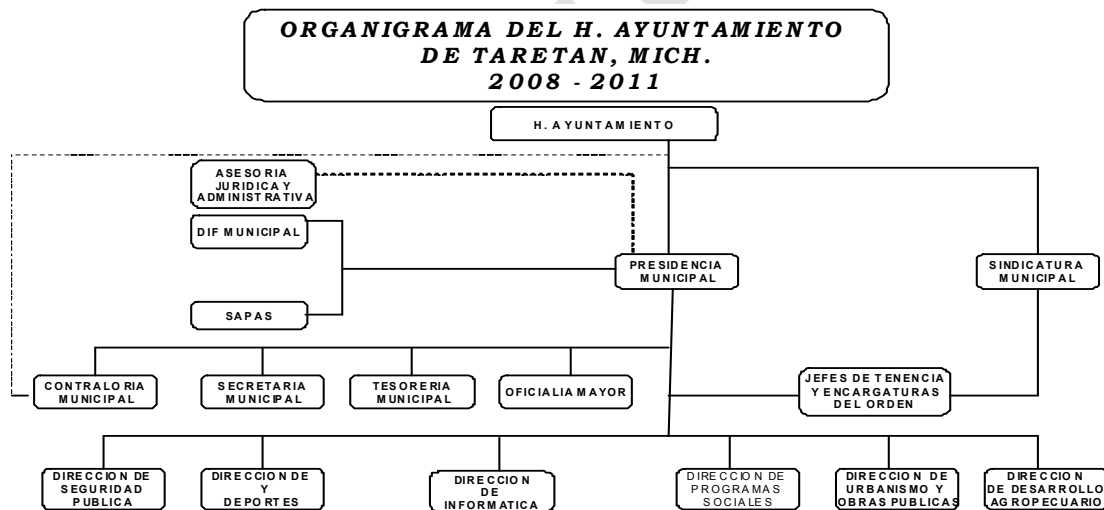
ORGANIGRAMA DEL H. AYUNTAMIENTO DE TARETAN, MICH. 2008 - 2011

H. AYUNTAMIENTO

ASESORIA JURIDICA Y ADMINISTRATIVA

DIF MUNICIPAL

SAPAS

PRESIDENCIA MUNICIPAL

SINDICATURA MUNICIPAL

CONTRALORIA MUNICIPAL

SECRETARIA MUNICIPAL

TESORERIA MUNICIPAL

OFICIALIA MAYOR

JEFES DE TENENCIA Y ENCARGATURAS DEL ORDEN

DIRECCION DE SEGURIDAD PUBLICA

DIRECCION DE Y DEPORTES

DIRECCION DE INFORMATICA

DIRECCION DE PROGRAMAS SOCIALES

DIRECCION DE URBANISMO Y OBRAS PUBLICAS

DIRECCION DE DESARROLLO AGROPECUARIO